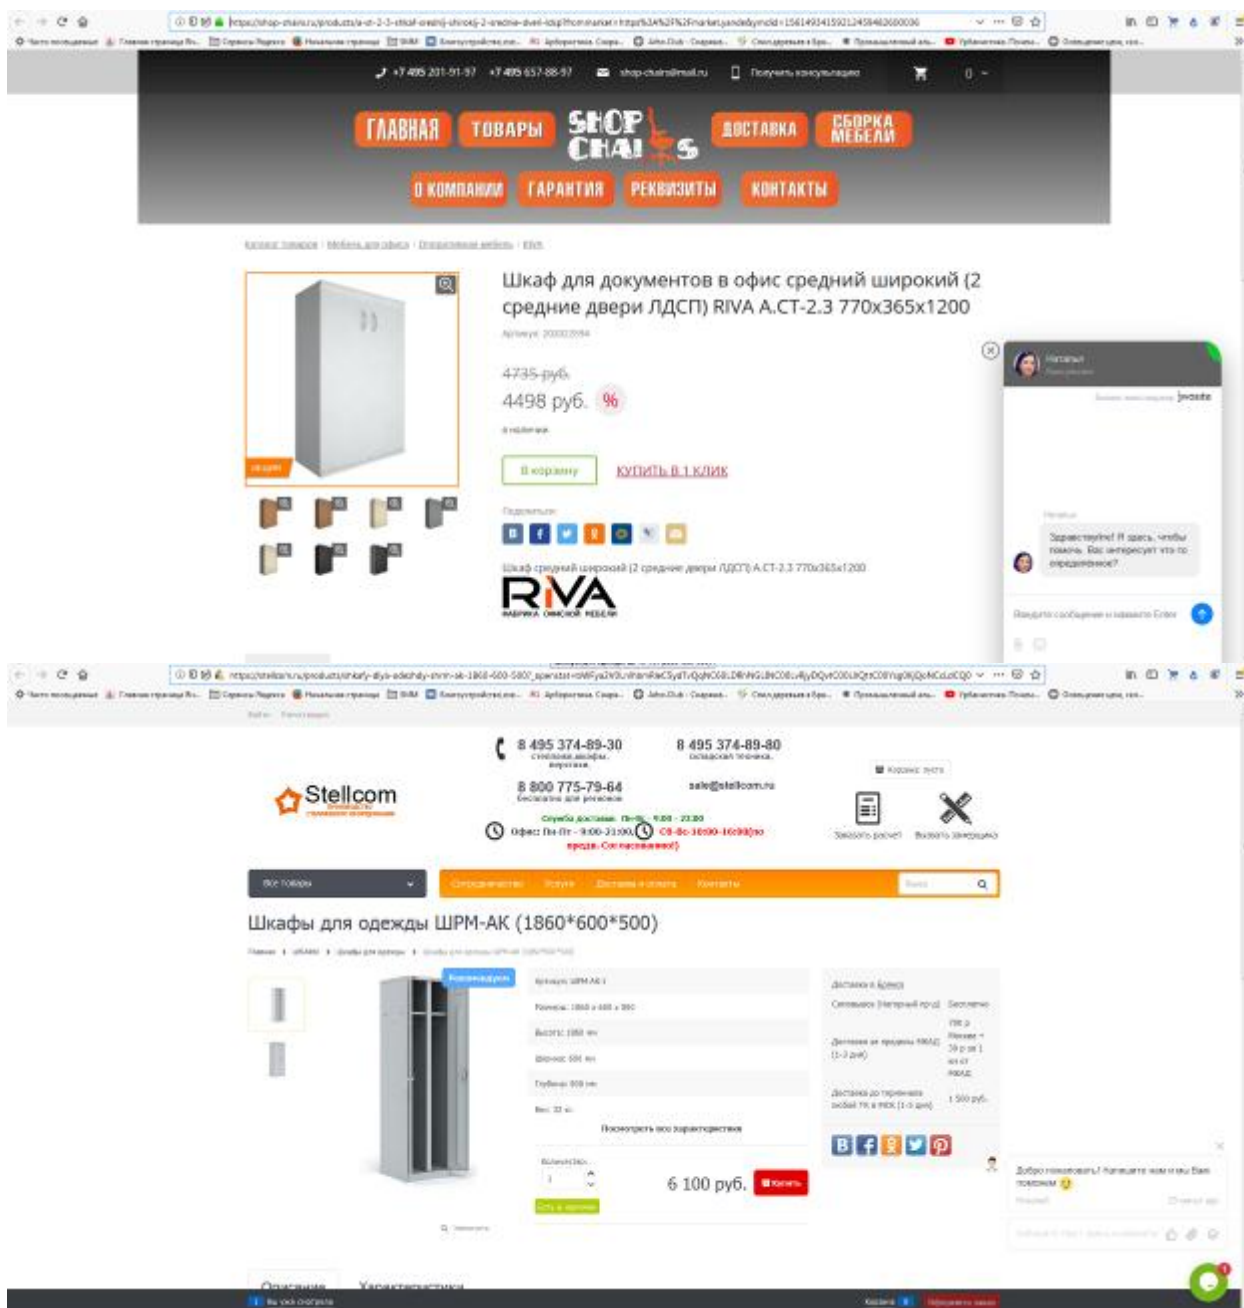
+7 495 201-91-97 +7 495 657-88-97 shop-chairs@mail.ru Получить консультацию 0

ГЛАВНАЯ ТОВАРЫ SHOP CHAIRS ДОСТАВКА СБОРКА МЕБЕЛИ

О КОМПАНИИ ГАРАНТИЯ РЕКВИЗИТЫ КОНТАКТЫ

Шкаф для документов в офис средний широкий (2 средние двери ЛДСП) RIVA A.CT-2.3 770x365x1200

4735 руб.

4498 руб. %

В корзину КУПИТЬ В 1 КЛИК

Шкаф средний широкий (2 средние двери ЛДСП) А.СТ-2.3 770х365х1200

RIVA
ФАБРИКА ОФИСНОЙ МЕБЕЛИ

Здравствуйте! Я здесь, чтобы помочь. Вас интересует что-то определенное?

8 495 374-89-30 8 495 374-89-80

8 800 775-79-64 sale@stellcom.ru

Stellcom

Офис: Пн-Пт - 9:00-21:00

Заказать расчет Вызвать замерщика

Все товары

Шкафы для одежды ШРМ-АК (1860*600*500)

Посмотреть все характеристики

6 100 руб. Купить

Описание Характеристики